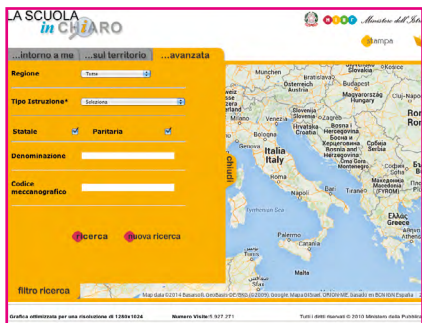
LA SCUOLA in CHIARO

Ministero dell'Istr

stampa

...intorno a me | ...sul territorio | ...avanzata

Regione Tutte

Tipo Istruzione* Seleziona

Statale Paritaria

Denominazione

Codice meccanografico

ricerca nuova ricerca

chiudi

filtro ricerca

München Bratislava Slovakia Österreich Austria Budapest Magyarország Hungary Cluj-Napoca Slovenia Zagreb Hrvatska Croatia Bosna i Hercegovina Beograd Србија Serbia Milano Venezia Bologna Firenze Italia Italy Roma Napoli Bari Tirana Sofia България Macedonia (FYROM) Ελλάς Greece Tyrrhenian Sea Palermo Catania Malta

Map data ©2014 Basarsoft, GeoBasis-DE/BKG (©2009), Google, Mapa GISrael, ORION-ME, Sasadid, ZENRIN España

Grafica ottimizzata per una risoluzione di 1280x1024 Numero Visite 5.927.271 Tutti i diritti riservati © 2010 Ministero della Pubblica